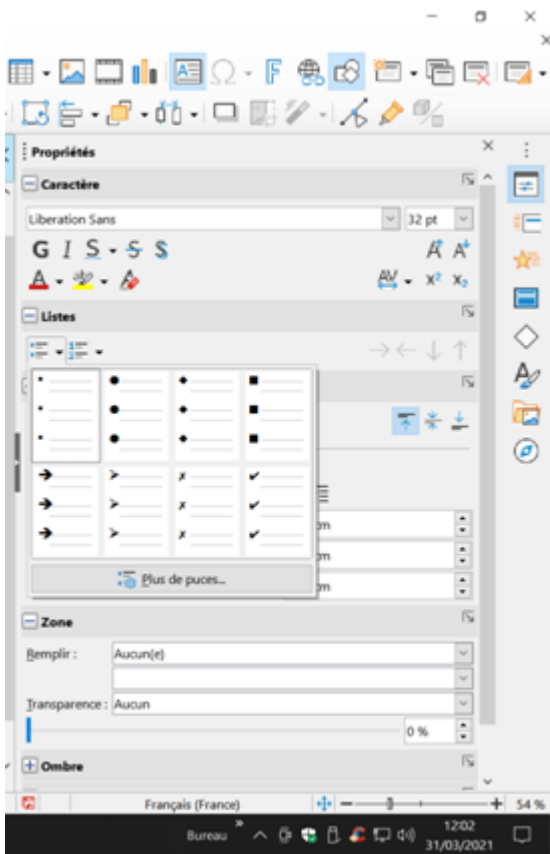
Propriétés

Caractère

Liberation Sans

32 pt

G I S S S

Listes

Plus de puces...

m

m

m

Zone

Remplir : Aucun(e)

Transparence : Aucun

0 %

Ombre

Français (France)

54 %

Bureau

12:02
31/03/2021